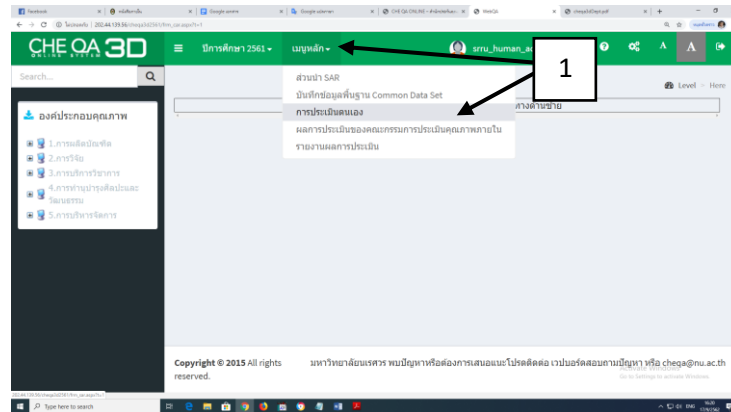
Facebook | หนังสือเวียน | Google อนุมัติ | Google แปลภาษา | CHE QA ONLINE - สำนักงานคณะ | WebQA | chequa3dlepit.pdf

ไม่ปลอดภัย | 202.44.139.56/chequa3d2561/frm_car.aspx?t=1

CHE QA 3D
ONLINE SYSTEM

ปีการศึกษา 2561 ▾

เมนูหลัก ▾

srru_human_ad

A A

Search...

องค์ประกอบคุณภาพ

1.การผลิตบัณฑิต

2.การวิจัย

3.การบริการวิชาการ

4.การทำนุบำรุงศิลปะและวัฒนธรรม

5.การบริหารจัดการ

ส่วนนำ SAR

บันทึกข้อมูลพื้นฐาน Common Data Set

การประเมินตนเอง

ผลการประเมินของคณะกรรมการประเมินคุณภาพภายใน

รายงานผลการประเมิน

1

Level > Here

างด้านซ้าย

Copyright © 2015 All rights reserved.

มหาวิทยาลัยนเรศวร พบปัญหาหรือต้องการเสนอแนะโปรดติดต่อ เวปบอร์ดสอบถามปัญหา หรือ chega@nu.ac.th

Activate Windows
Go to Settings to activate Windows.

202.44.139.56/chequa3d2561/frm_car.aspx?t=1

Type here to search

ENG